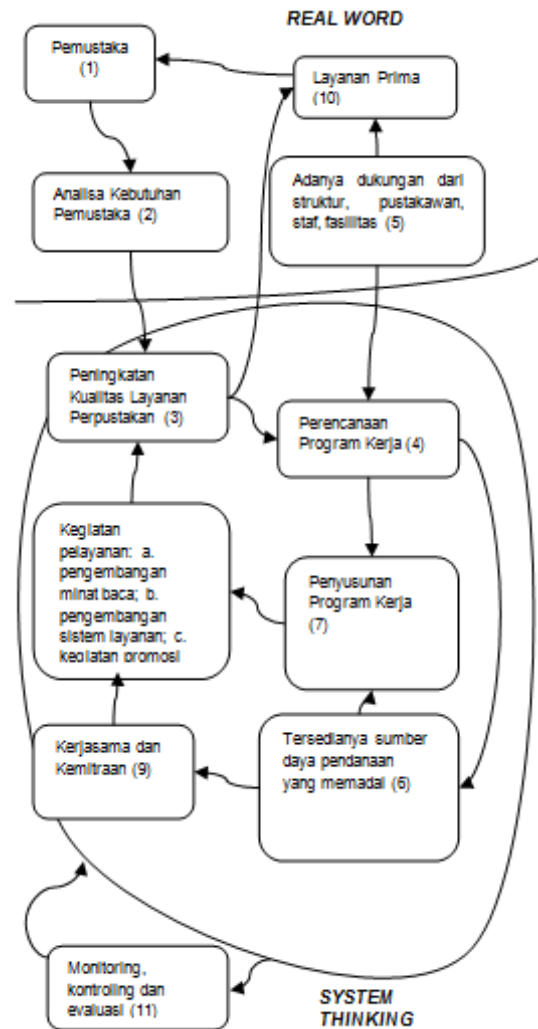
REAL WORD

Pemustaka (1)

Layanan Prima (10)

Analisa Kebutuhan Pemustaka (2)

Adanya dukungan dari struktur, pustakawan, staf, fasilitas (5)

Peningkatan Kualitas Layanan Perpustakan (3)

Perencanaan Program Kerja (4)

Kegiatan pelayanan: a. pengembangan minat baca; b. pengembangan sistem layanan; c. kegiatan promosi

Penyusunan Program Kerja (7)

Kerjasama dan Kemitraan (9)

Tersedianya sumber daya pendanaan yang memadai (6)

Monitoring, kontroling dan evaluasi (11)

SYSTEM THINKING